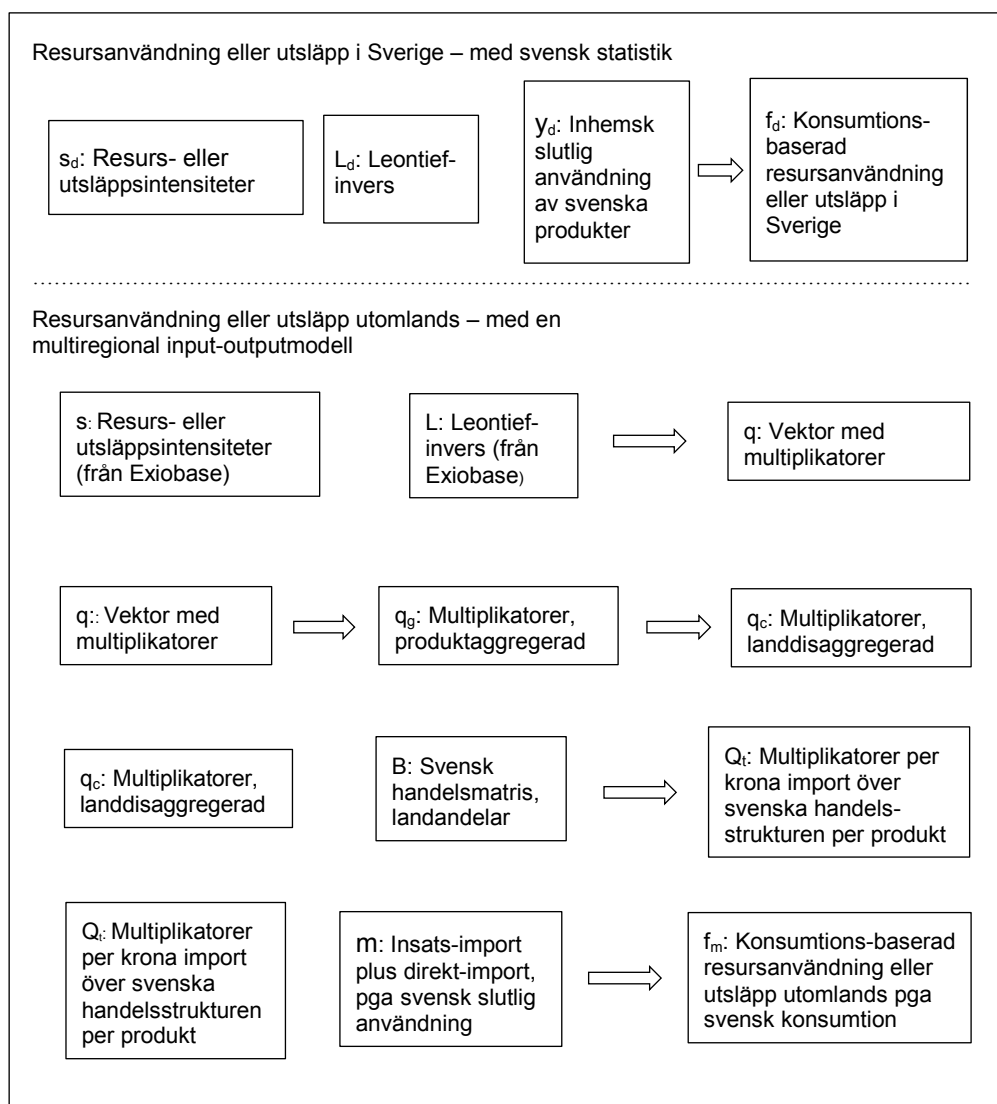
Resursanvändning eller utsläpp i Sverige – med svensk statistik

$s_d$: Resurs- eller utsläppsintensiteter

$L_d$: Leontief-invers

$y_d$: Inhemsk slutlig användning av svenska produkter

$f_d$: Konsumtionsbaserad resursanvändning eller utsläpp i Sverige

Resursanvändning eller utsläpp utomlands – med en multiregional input-outputmodell

s: Resurs- eller utsläppsintensiteter (från Exiobase)

L: Leontief-invers (från Exiobase)

q: Vektor med multiplikatorer

q:: Vektor med multiplikatorer

$q_g$: Multiplikatorer, produktaggregerad

$q_c$: Multiplikatorer, landdisaggregerad

$q_c$: Multiplikatorer, landdisaggregerad

B: Svensk handelsmatris, landandelar

$Q_t$: Multiplikatorer per krona import över svenska handelsstrukturen per produkt

$Q_t$: Multiplikatorer per krona import över svenska handelsstrukturen per produkt

m: Insats-import plus direkt-import, pga svensk slutlig användning

$f_m$: Konsumtions-baserad resursanvändning eller utsläpp utomlands pga svensk konsumtion